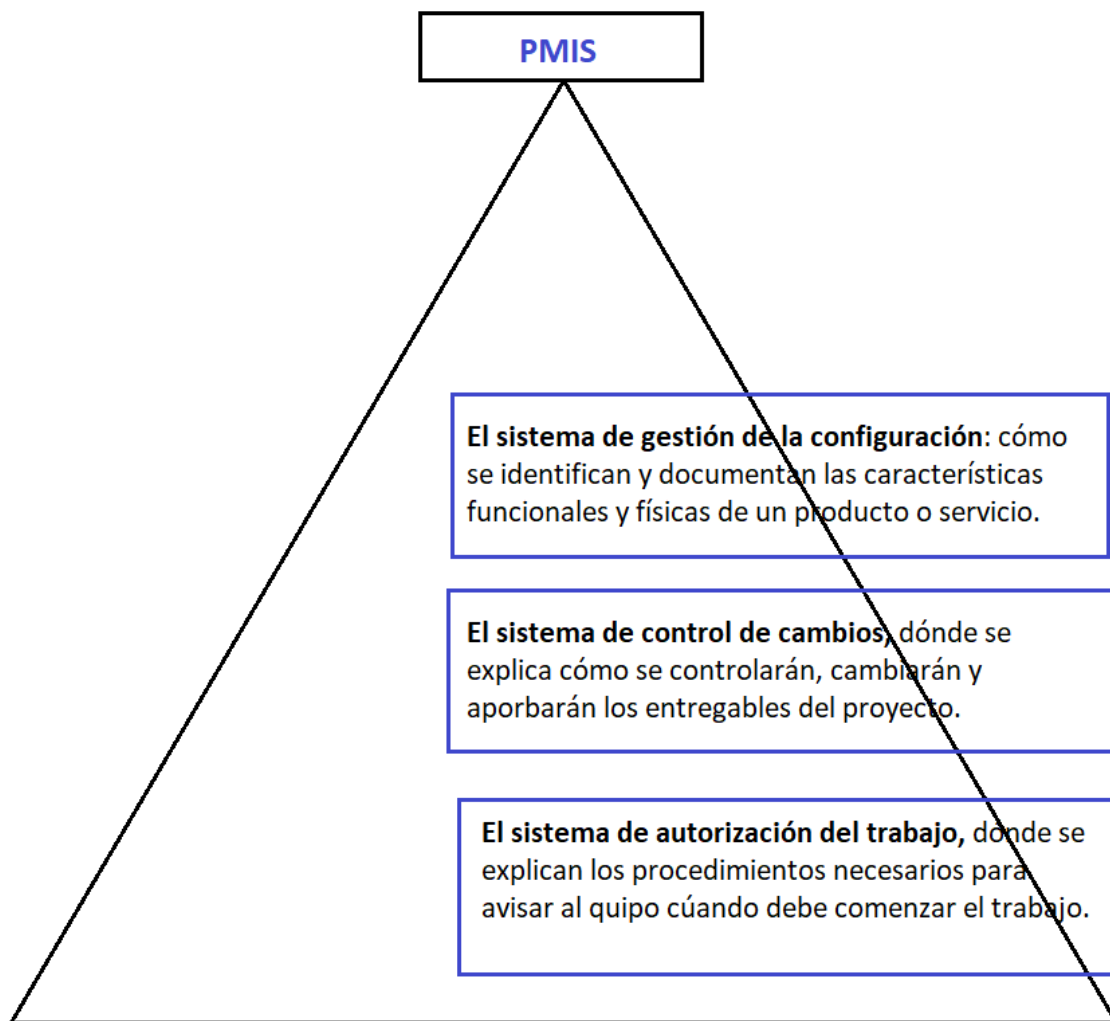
PMIS

**El sistema de gestión de la configuración**: cómo se identifican y documentan las características funcionales y físicas de un producto o servicio.

**El sistema de control de cambios,** dónde se explica cómo se controlarán, cambiarán y aporbarán los entregables del proyecto.

**El sistema de autorización del trabajo,** donde se explican los procedimientos necesarios para avisar al quipo cúando debe comenzar el trabajo.